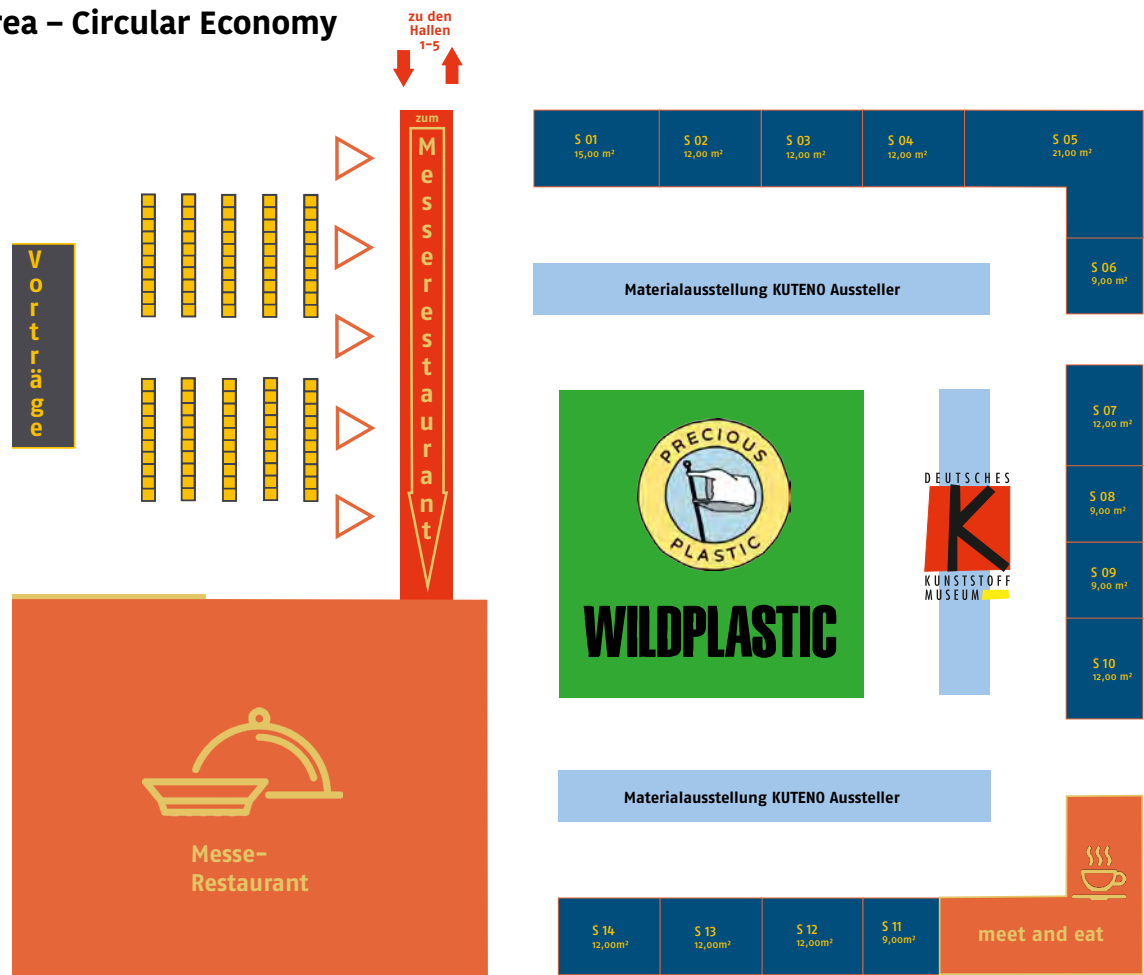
rea – Circular Economy

zu den Hallen 1–5

zum Messerestaurant

Vorträge

S 01 15,00 m²
S 02 12,00 m²
S 03 12,00 m²
S 04 12,00 m²
S 05 21,00 m²
S 06 9,00 m²

Materialausstellung KUTENO Aussteller

S 07 12,00 m²
S 08 9,00 m²
S 09 9,00 m²
S 10 12,00 m²

PRECIOUS PLASTIC

WILDPLASTIC

DEUTSCHES K KUNSTSTOFF MUSEUM

Materialausstellung KUTENO Aussteller

Messe-Restaurant

S 14 12,00m²
S 13 12,00m²
S 12 12,00m²
S 11 9,00m²
meet and eat